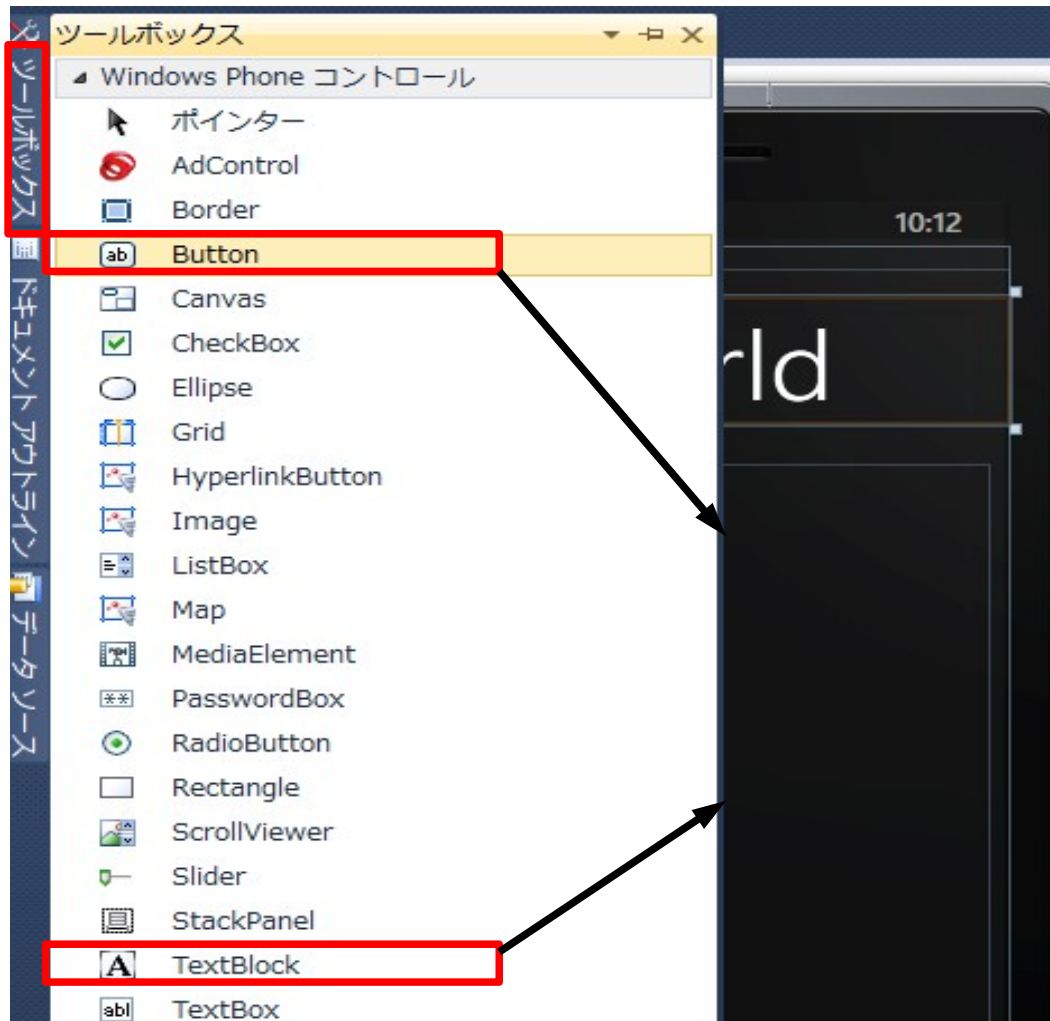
ツールボックス
ドキュメント アウトライン
データ ソース

ツールボックス

Windows Phone コントロール

ポインター
AdControl
Border
ab Button
Canvas
CheckBox
Ellipse
Grid
HyperlinkButton
Image
ListBox
Map
MediaElement
** PasswordBox
RadioButton
Rectangle
ScrollViewer
Slider
StackPanel
A TextBlock
abl TextBox

10:12

rld